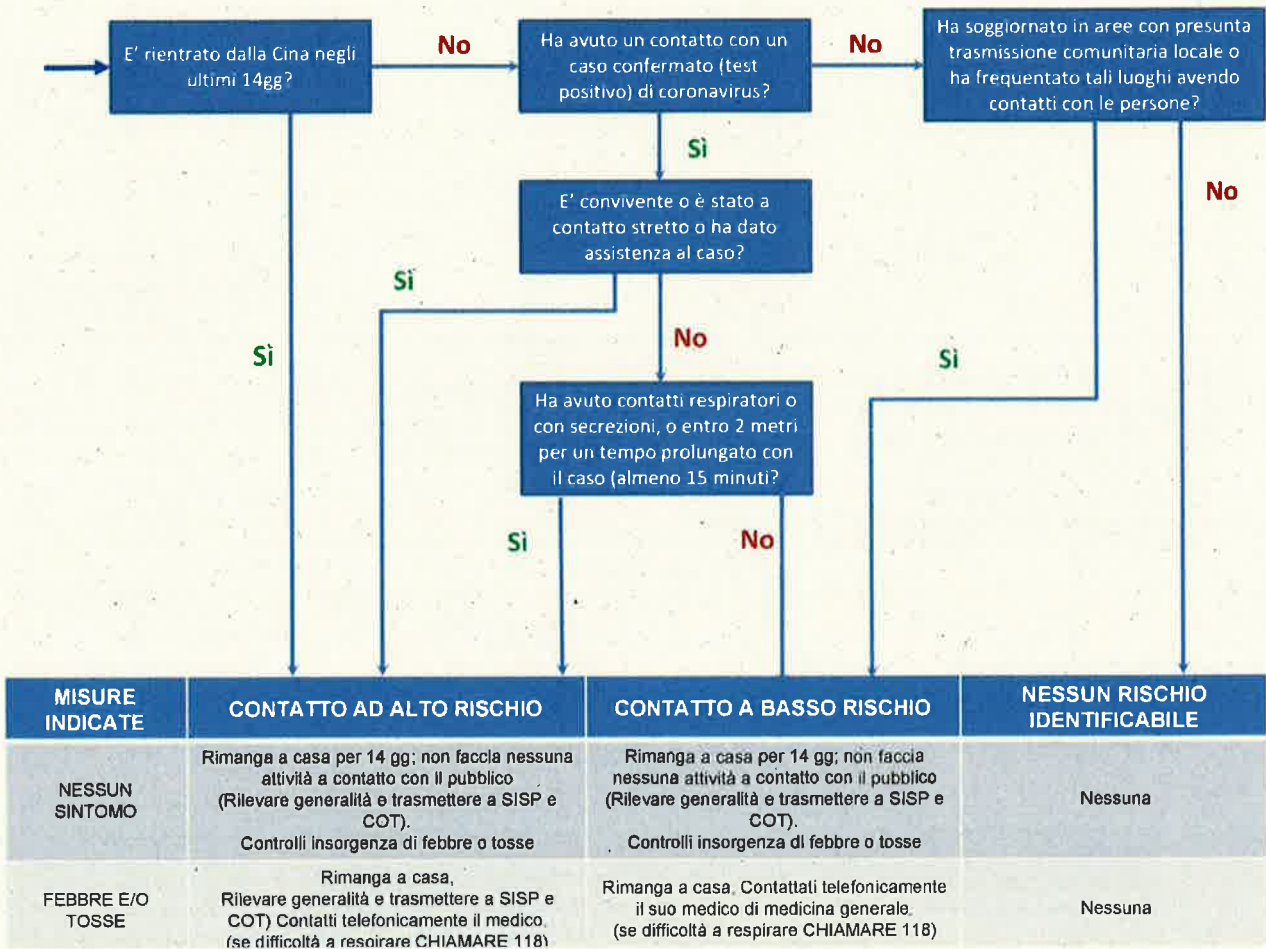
E' rientrato dalla Cina negli ultimi 14gg?

No

Ha avuto un contatto con un caso confermato (test positivo) di coronavirus?

No

Ha soggiornato in aree con presunta trasmissione comunitaria locale o ha frequentato tali luoghi avendo contatti con le persone?

Sì

E' convivente o è stato a contatto stretto o ha dato assistenza al caso?

No

Sì

No

Sì

Sì

Ha avuto contatti respiratori o con secrezioni, o entro 2 metri per un tempo prolungato con il caso (almeno 15 minuti?

Sì

No

| MISURE INDICATE | CONTATTO AD ALTO RISCHIO | CONTATTO A BASSO RISCHIO | NESSUN RISCHIO IDENTIFICABILE |
|---|---|---|---|
| NESSUN SINTOMO | Rimanga a casa per 14 gg; non faccia nessuna attività a contatto con il pubblico (Rilevare generalità e trasmettere a SISP e COT). Controlli insorgenza di febbre o tosse | Rimanga a casa per 14 gg; non faccia nessuna attività a contatto con il pubblico (Rilevare generalità e trasmettere a SISP e COT). Controlli insorgenza di febbre o tosse | Nessuna |
| FEBBRE E/O TOSSE | Rimanga a casa, Rilevare generalità e trasmettere a SISP e COT) Contatti telefonicamente il medico. (se difficoltà a respirare CHIAMARE 118) | Rimanga a casa. Contattati telefonicamente il suo medico di medicina generale. (se difficoltà a respirare CHIAMARE 118) | Nessuna |